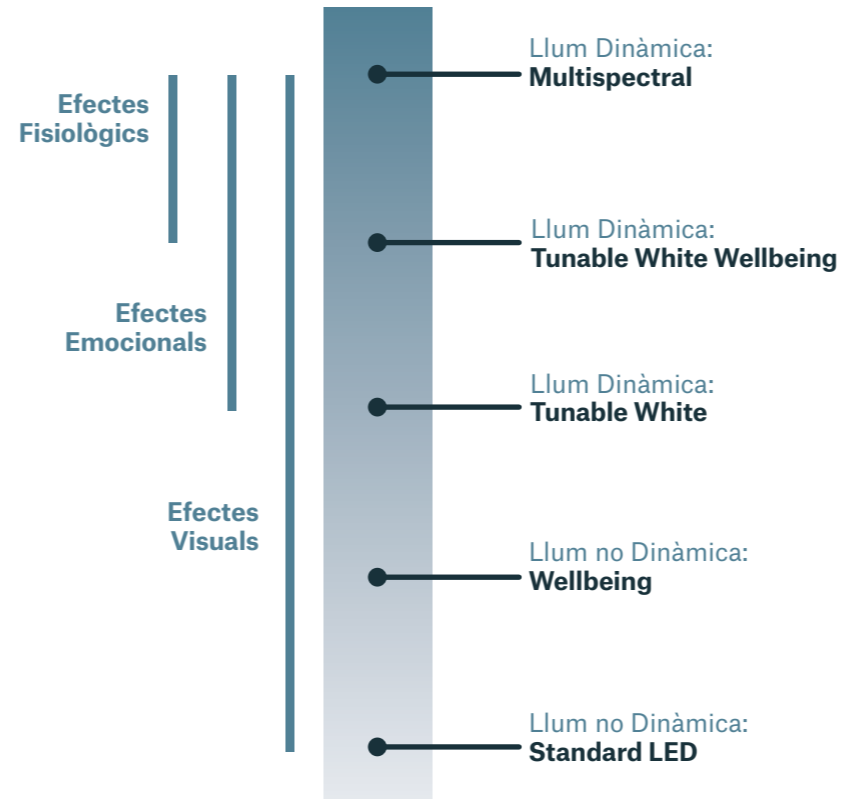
Efectes Fisiològics

Efectes Emocionals

Efectes Visuals

Llum Dinàmica:
Multispectral

Llum Dinàmica:
Tunable White Wellbeing

Llum Dinàmica:
Tunable White

Llum no Dinàmica:
Wellbeing

Llum no Dinàmica:
Standard LED